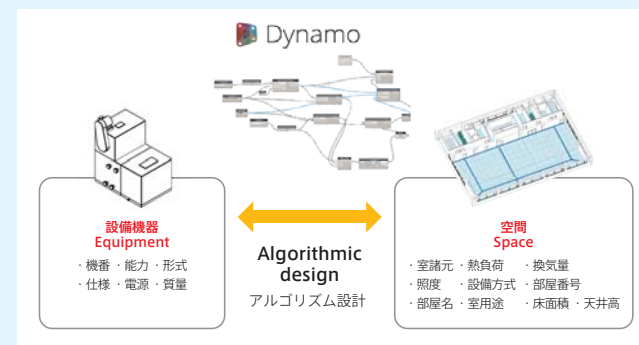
Dynamo

設備機器
Equipment
・機番 ・能力 ・形式
・仕様 ・電源 ・質量

Algorithmic design
アルゴリズム設計

空間
Space
・室諸元 ・熱負荷 ・換気量
・照度 ・設備方式 ・部屋番号
・部屋名 ・室用途 ・床面積 ・天井高